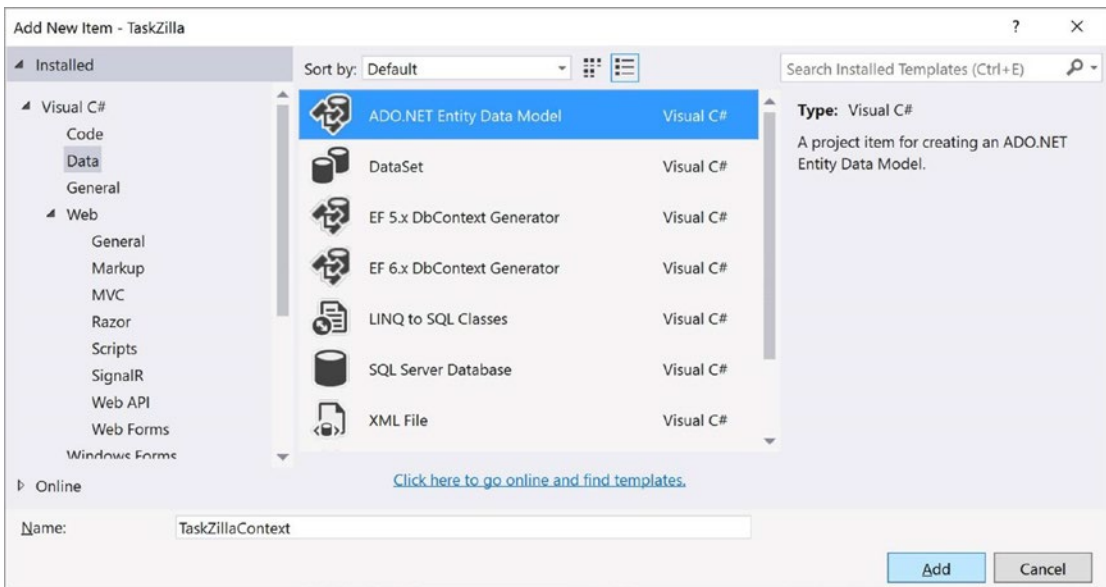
Add New Item - TaskZilla

?

×

◢ Installed

Sort by: Default

Search Installed Templates (Ctrl+E)

◢ Visual C#
Code
Data
General
◢ Web
General
Markup
MVC
Razor
Scripts
SignalR
Web API
Web Forms
Windows Forms

▷ Online

| | |
|---|---|
| ADO.NET Entity Data Model | Visual C# |
| DataSet | Visual C# |
| EF 5.x DbContext Generator | Visual C# |
| EF 6.x DbContext Generator | Visual C# |
| LINQ to SQL Classes | Visual C# |
| SQL Server Database | Visual C# |
| XML File | Visual C# |

Type: Visual C#

A project item for creating an ADO.NET Entity Data Model.

Click here to go online and find templates.

Name: TaskZillaContext

Add

Cancel